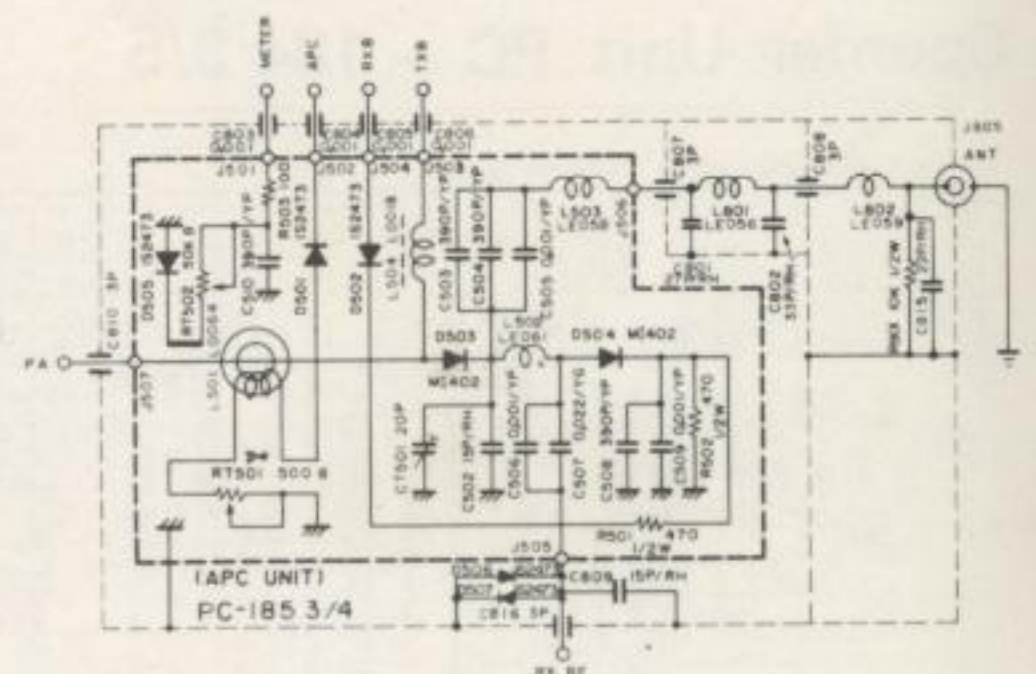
METER
APC
RXB
TXB
C803
0.001
C804
0.001
C805
0.001
C806
0.001
J501
J502
J504
J503
R503 100
D505 1S2473
RT502 50k B
C510 390P/YP
L504
D501 1S2473
D502 1S2473
L504 LE018
C503 390P/YP
C504 390P/YP
C505 0.001/YP
L503 LE058
J506
C807 3P
L801 LE056
C801
C802 33P/RH
C808 3P
L802 LE059
J805
ANT
R801 10K 1/2W
C815
PA
C810 3P
J507
L501
D503 MC402
L502 LE061
D504 MC402
CT501 20P
C502 15P/RH
C506 0.001/YP
C507 0.022/YG
C508 390P/YP
C509 0.001/YP
R502 470 1/2W
RT501 500 B
R501 470 1/2W
J505
(APC UNIT)
PC-185 3/4
D506
D507
C809 15P/RH
C816 3P
RX RF